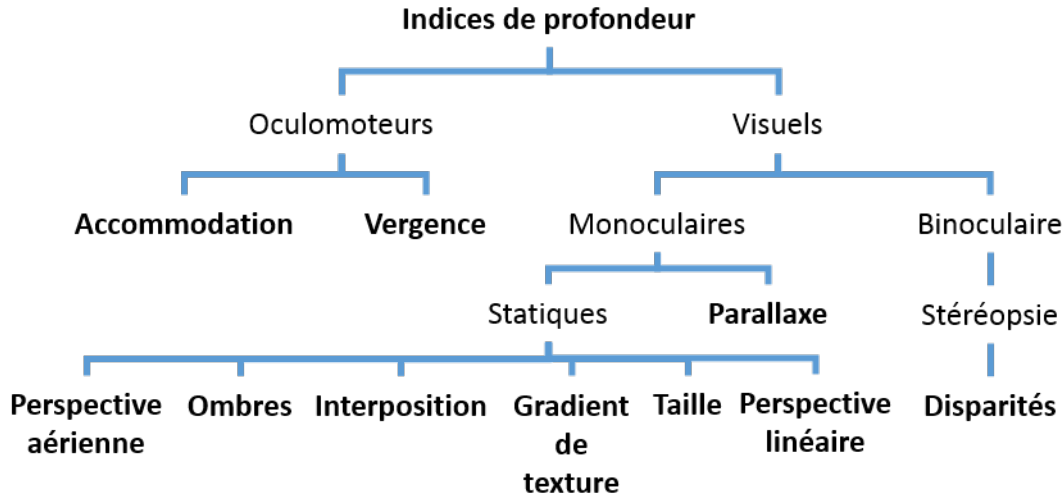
Indices de profondeur

Oculomoteurs

Visuels

Accommodation

Vergence

Monoculaires

Binoculaire

Statiques

Parallaxe

Stéréopsie

Perspective aérienne

Ombres

Interposition

Gradient de texture

Taille

Perspective linéaire

Disparités